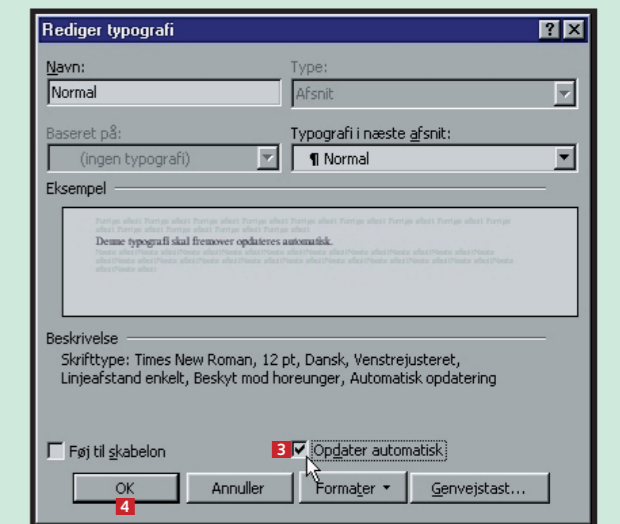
Rediger typografi

Navn:
Normal

Type:
Afsnit

Baseret på:
(ingen typografi)

Typografi i næste afsnit:
¶ Normal

Eksempel

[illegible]
Denne typografi skal fremover opdateres automatisk.
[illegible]

Beskrivelse
Skrifttype: Times New Roman, 12 pt, Dansk, Venstrejusteret, Linjeafstand enkelt, Beskyt mod horeunger, Automatisk opdatering

Føj til skabelon

3 Opdater automatisk

OK
4

Annuller

Formater ▾

Genvejstast...